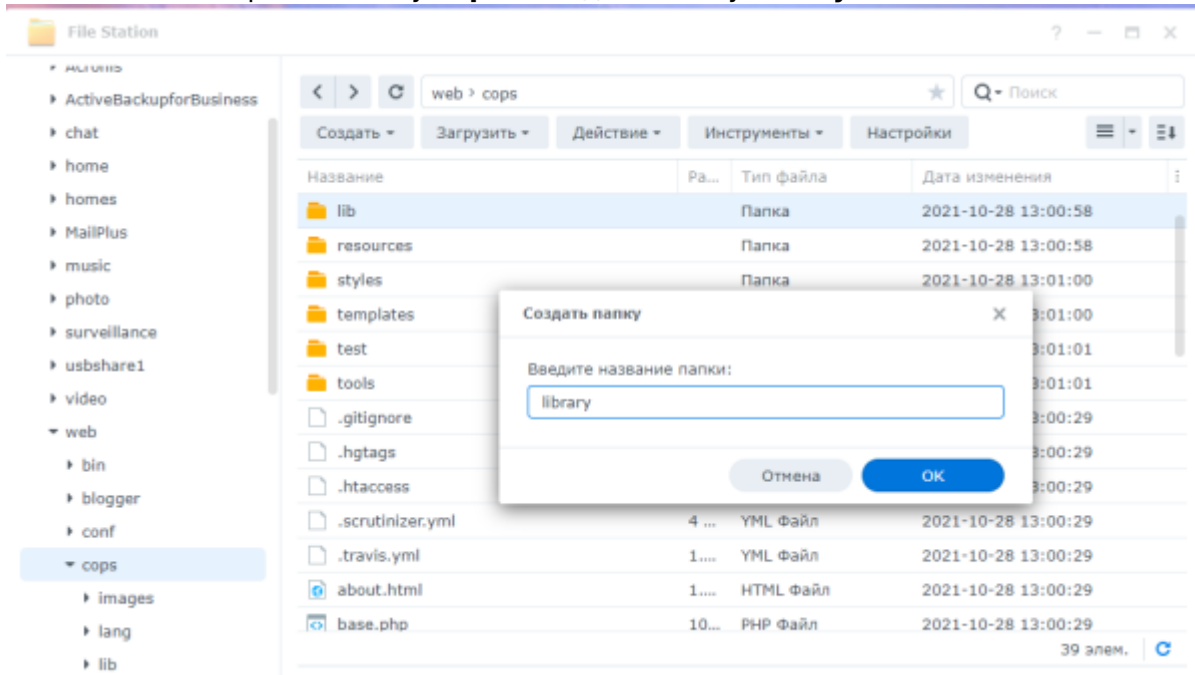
File Station

? — ☐ X

Acronis
ActiveBackupforBusiness
chat
home
homes
MailPlus
music
photo
surveillance
usbshare1
video
web
bin
blogger
conf
cops
images
lang
lib

web > cops

Поиск

Создать ▾ Загрузить ▾ Действие ▾ Инструменты ▾ Настройки

| Название | Ра... | Тип файла | Дата изменения |
|---|---|---|---|
| lib | | Папка | 2021-10-28 13:00:58 |
| resources | | Папка | 2021-10-28 13:00:58 |
| styles | | Папка | 2021-10-28 13:01:00 |
| templates | | | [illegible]3:01:00 |
| test | | | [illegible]3:01:01 |
| tools | | | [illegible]3:01:01 |
| .gitignore | | | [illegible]3:00:29 |
| .hgtags | | | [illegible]3:00:29 |
| .htaccess | | | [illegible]3:00:29 |
| .scrutinizer.yml | 4 ... | YML Файл | 2021-10-28 13:00:29 |
| .travis.yml | 1.... | YML Файл | 2021-10-28 13:00:29 |
| about.html | 1.... | HTML Файл | 2021-10-28 13:00:29 |
| base.php | 10... | PHP Файл | 2021-10-28 13:00:29 |

39 элем.

Создать папку

Введите название папки:

library

Отмена

OK